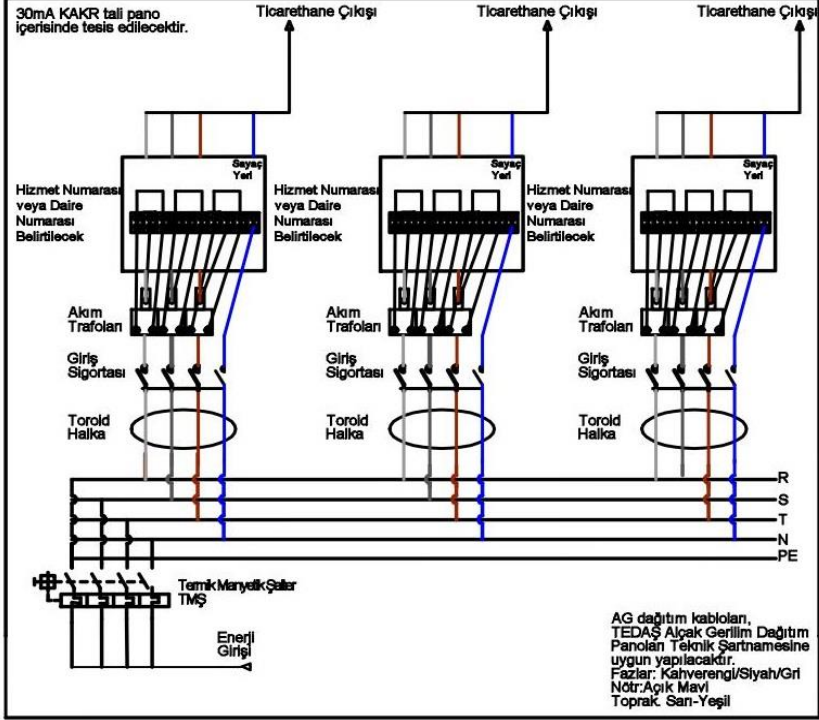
30mA KAKR tali pano içerisinde tesis edilecektir.

Ticarethane Çıkışı

Ticarethane Çıkışı

Ticarethane Çıkışı

Sayaç Yeri

Hizmet Numarası veya Daire Numarası Belirtilecek

Akım Trafoları

Giriş Sigortası

Toroid Halka

Sayaç Yeri

Hizmet Numarası veya Daire Numarası Belirtilecek

Akım Trafoları

Giriş Sigortası

Toroid Halka

Sayaç Yeri

Hizmet Numarası veya Daire Numarası Belirtilecek

Akım Trafoları

Giriş Sigortası

Toroid Halka

R
S
T
N
PE

Termik Manyetik Şalter
TMŞ

Enerji Girişi

AG dağıtım kabloları, TEDAŞ Alçak Gerilim Dağıtım Panoları Teknik Şartnamesine uygun yapılacaktır.
Fazlar: Kahverengi/Siyah/Gri
Nötr:Açık Mavi
Toprak: Sarı-Yeşil